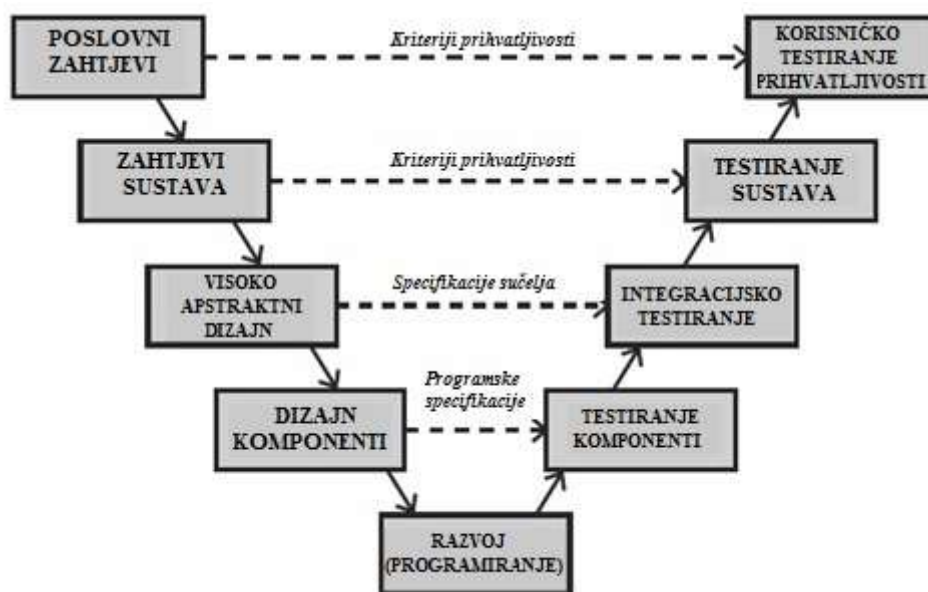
POSLOVNI ZAHTJEVI

Kriteriji prihvatljivosti

KORISNIČKO TESTIRANJE PRIHVATLJIVOSTI

ZAHTJEVI SUSTAVA

Kriteriji prihvatljivosti

TESTIRANJE SUSTAVA

VISOKO APSTRAKTNI DIZAJN

Specifikacije sučelja

INTEGRACIJSKO TESTIRANJE

DIZAJN KOMPONENTI

Programske specifikacije

TESTIRANJE KOMPONENTI

RAZVOJ (PROGRAMIRANJE)